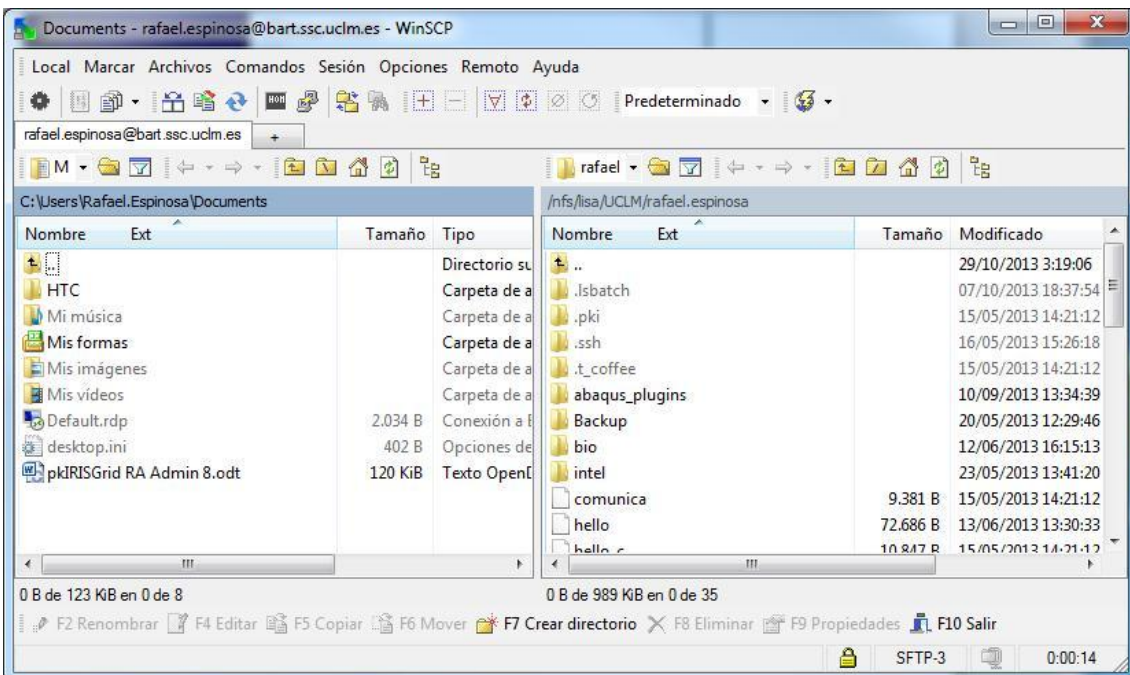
Documents - rafael.espinosa@bart.ssc.uclm.es - WinSCP

Local Marcar Archivos Comandos Sesión Opciones Remoto Ayuda

Predeterminado

rafael.espinosa@bart.ssc.uclm.es +

M

rafael

C:\Users\Rafael.Espinosa\Documents

/nfs/lisa/UCLM/rafael.espinosa

| Nombre | Ext | Tamaño | Tipo |
|---|---|---|---|
| .. | | | Directorio su |
| HTC | | | Carpeta de a |
| Mi música | | | Carpeta de a |
| Mis formas | | | Carpeta de a |
| Mis imágenes | | | Carpeta de a |
| Mis vídeos | | | Carpeta de a |
| Default.rdp | | 2.034 B | Conexión a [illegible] |
| desktop.ini | | 402 B | Opciones de |
| pkIRISGrid RA Admin 8.odt | | 120 KiB | Texto Open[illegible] |

| Nombre | Ext | Tamaño | Modificado |
|---|---|---|---|
| .. | | | 29/10/2013 3:19:06 |
| .lsbatch | | | 07/10/2013 18:37:54 |
| .pki | | | 15/05/2013 14:21:12 |
| .ssh | | | 16/05/2013 15:26:18 |
| .t_coffee | | | 15/05/2013 14:21:12 |
| abaqus_plugins | | | 10/09/2013 13:34:39 |
| Backup | | | 20/05/2013 12:29:46 |
| bio | | | 12/06/2013 16:15:13 |
| intel | | | 23/05/2013 13:41:20 |
| comunica | | 9.381 B | 15/05/2013 14:21:12 |
| hello | | 72.686 B | 13/06/2013 13:30:33 |
| hello_c | | 10.847 B | 15/05/2013 14:21:12 |

0 B de 123 KiB en 0 de 8

0 B de 989 KiB en 0 de 35

F2 Renombrar F4 Editar F5 Copiar F6 Mover F7 Crear directorio F8 Eliminar F9 Propiedades F10 Salir

SFTP-3 0:00:14